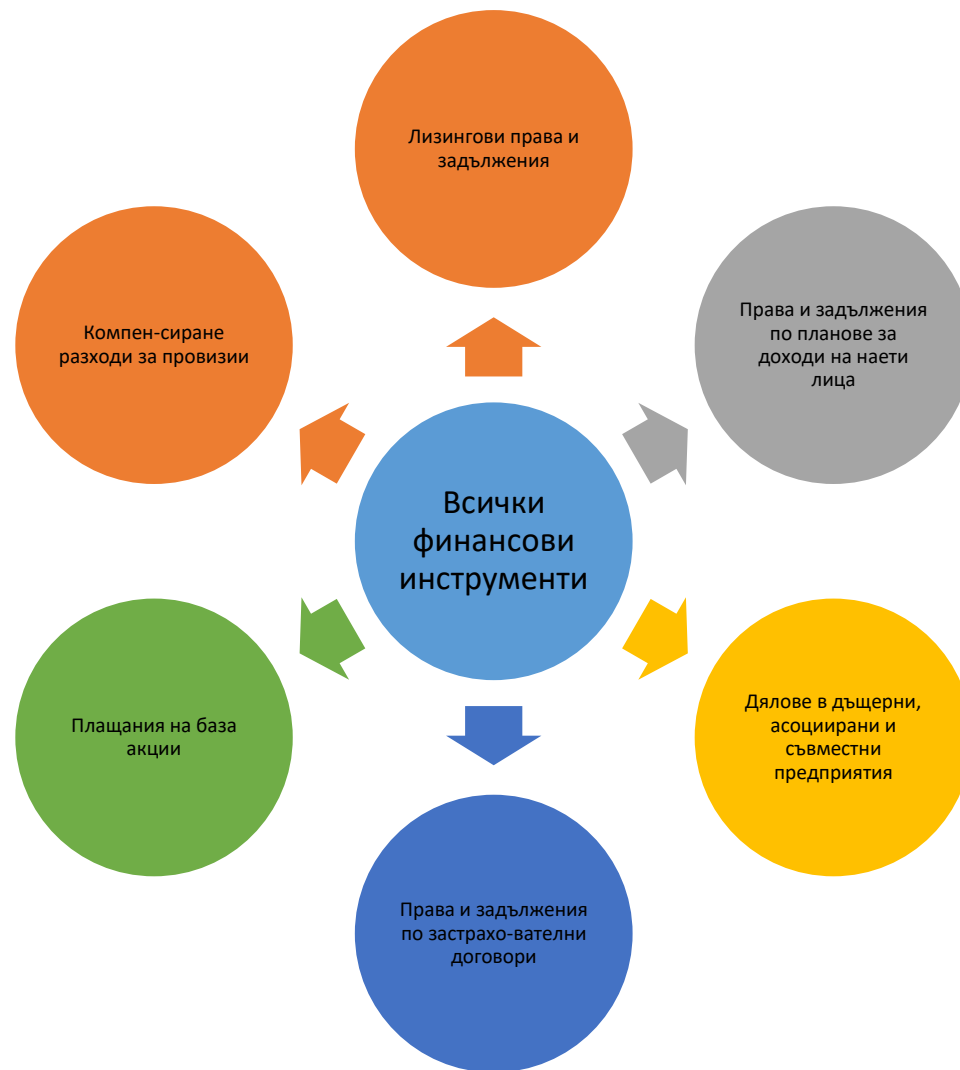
Лизингови права и задължения

Компен-сиране разходи за провизии

Права и задължения по планове за доходи на наети лица

Всички финансови инструменти

Плащания на база акции

Дялове в дъщерни, асоциирани и съвместни предприятия

Права и задължения по застрахо-вателни договори